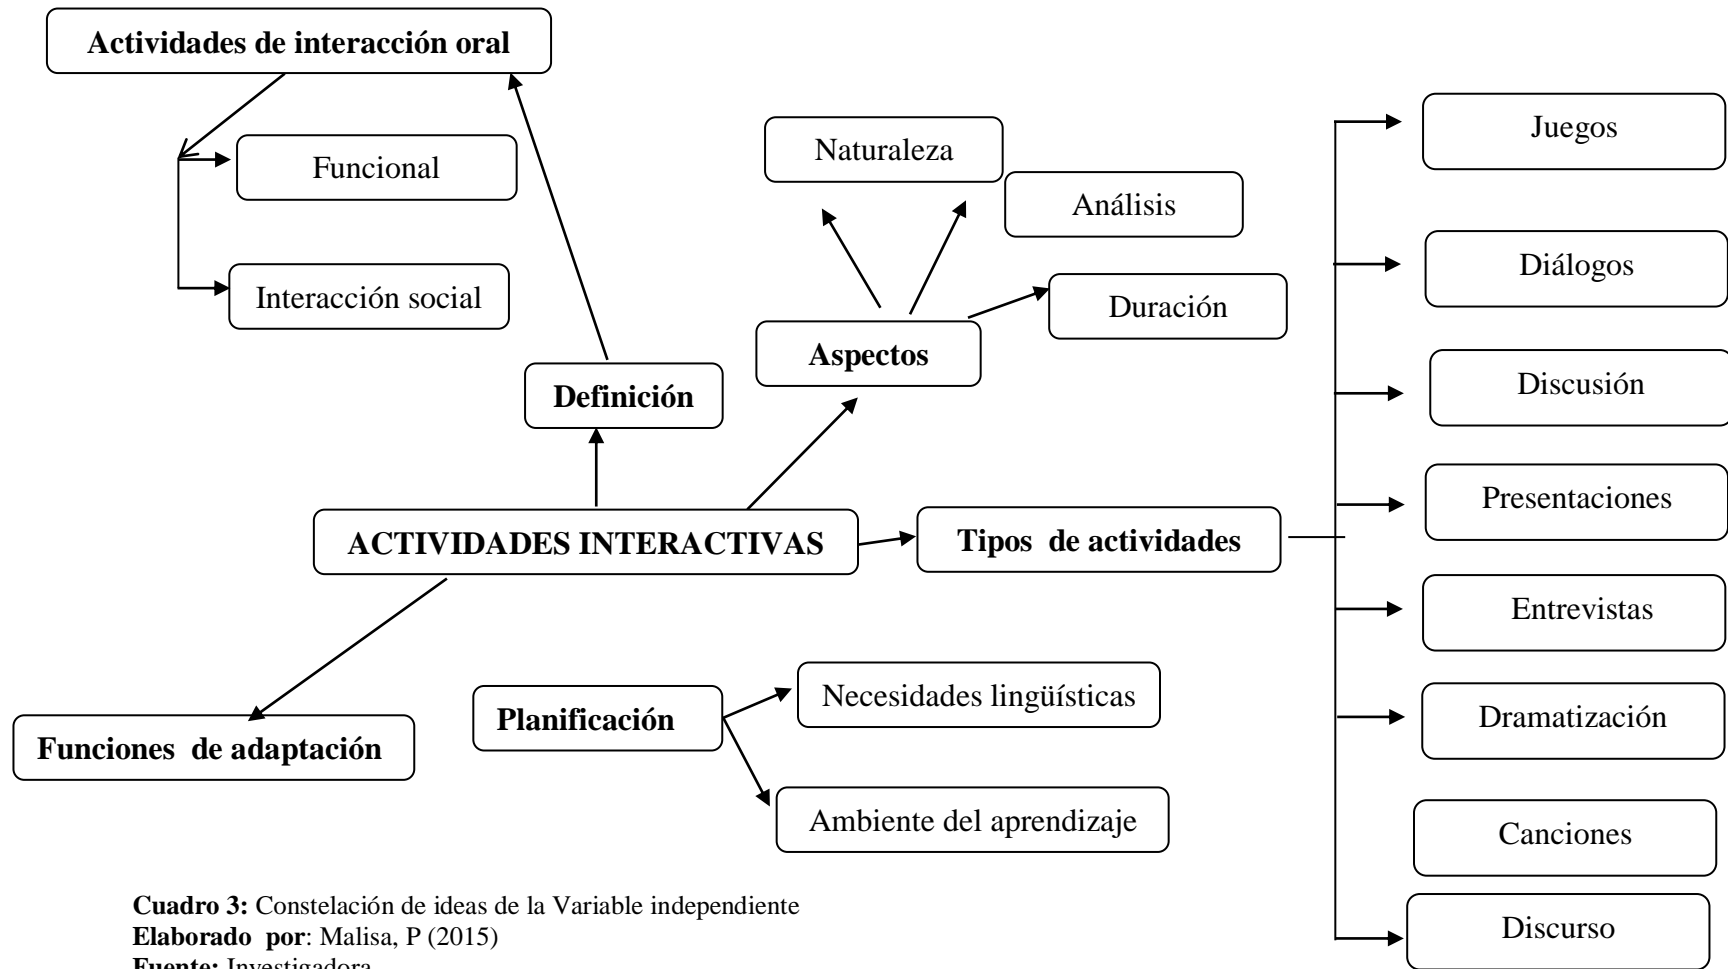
Actividades de interacción oral

Funcional

Interacción social

Naturaleza

Análisis

Duración

Aspectos

Definición

Juegos

Diálogos

Discusión

Presentaciones

Entrevistas

Dramatización

Canciones

Discurso

ACTIVIDADES INTERACTIVAS

Tipos de actividades

Funciones de adaptación

Planificación

Necesidades lingüísticas

Ambiente del aprendizaje

**Cuadro 3:** Constelación de ideas de la Variable independiente
**Elaborado por**: Malisa, P (2015)
**Fuente:** Investigadora